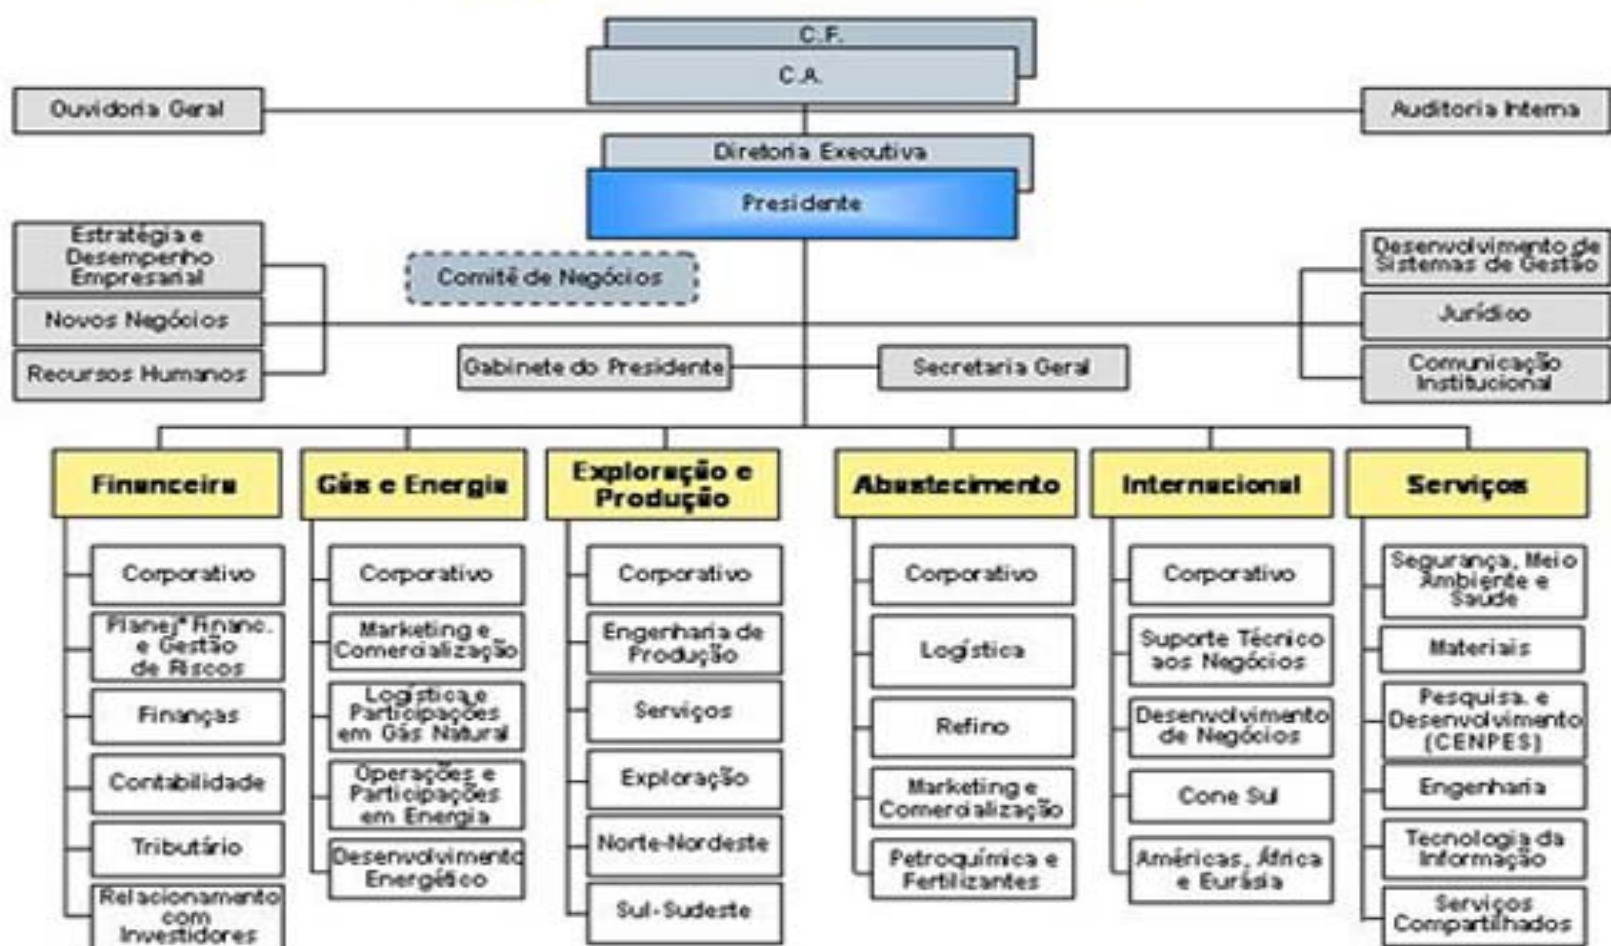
C.F.
C.A.
Ouvidoria Geral
Auditoria Interna
Diretoria Executiva
Presidente
Estratégia e Desempenho Empresarial
Novos Negócios
Recursos Humanos
Comitê de Negócios
Desenvolvimento de Sistemas de Gestão
Jurídico
Comunicação Institucional
Gabinete do Presidente
Secretaria Geral

Financeira
Corporativo
Planej° Financ. e Gestão de Riscos
Finanças
Contabilidade
Tributário
Relacionamento com Investidores

Gás e Energia
Corporativo
Marketing e Comercialização
Logística e Participações em Gás Natural
Operações e Participações em Energia
Desenvolvimento Energético

Exploração e Produção
Corporativo
Engenharia de Produção
Serviços
Exploração
Norte-Nordeste
Sul-Sudeste

Abastecimento
Corporativo
Logística
Refino
Marketing e Comercialização
Petroquímica e Fertilizantes

Internacional
Corporativo
Suporte Técnico aos Negócios
Desenvolvimento de Negócios
Cone Sul
Américas, África e Eurásia

Serviços
Segurança, Meio Ambiente e Saúde
Materiais
Pesquisa e Desenvolvimento (CENPES)
Engenharia
Tecnologia da Informação
Serviços Compartilhados